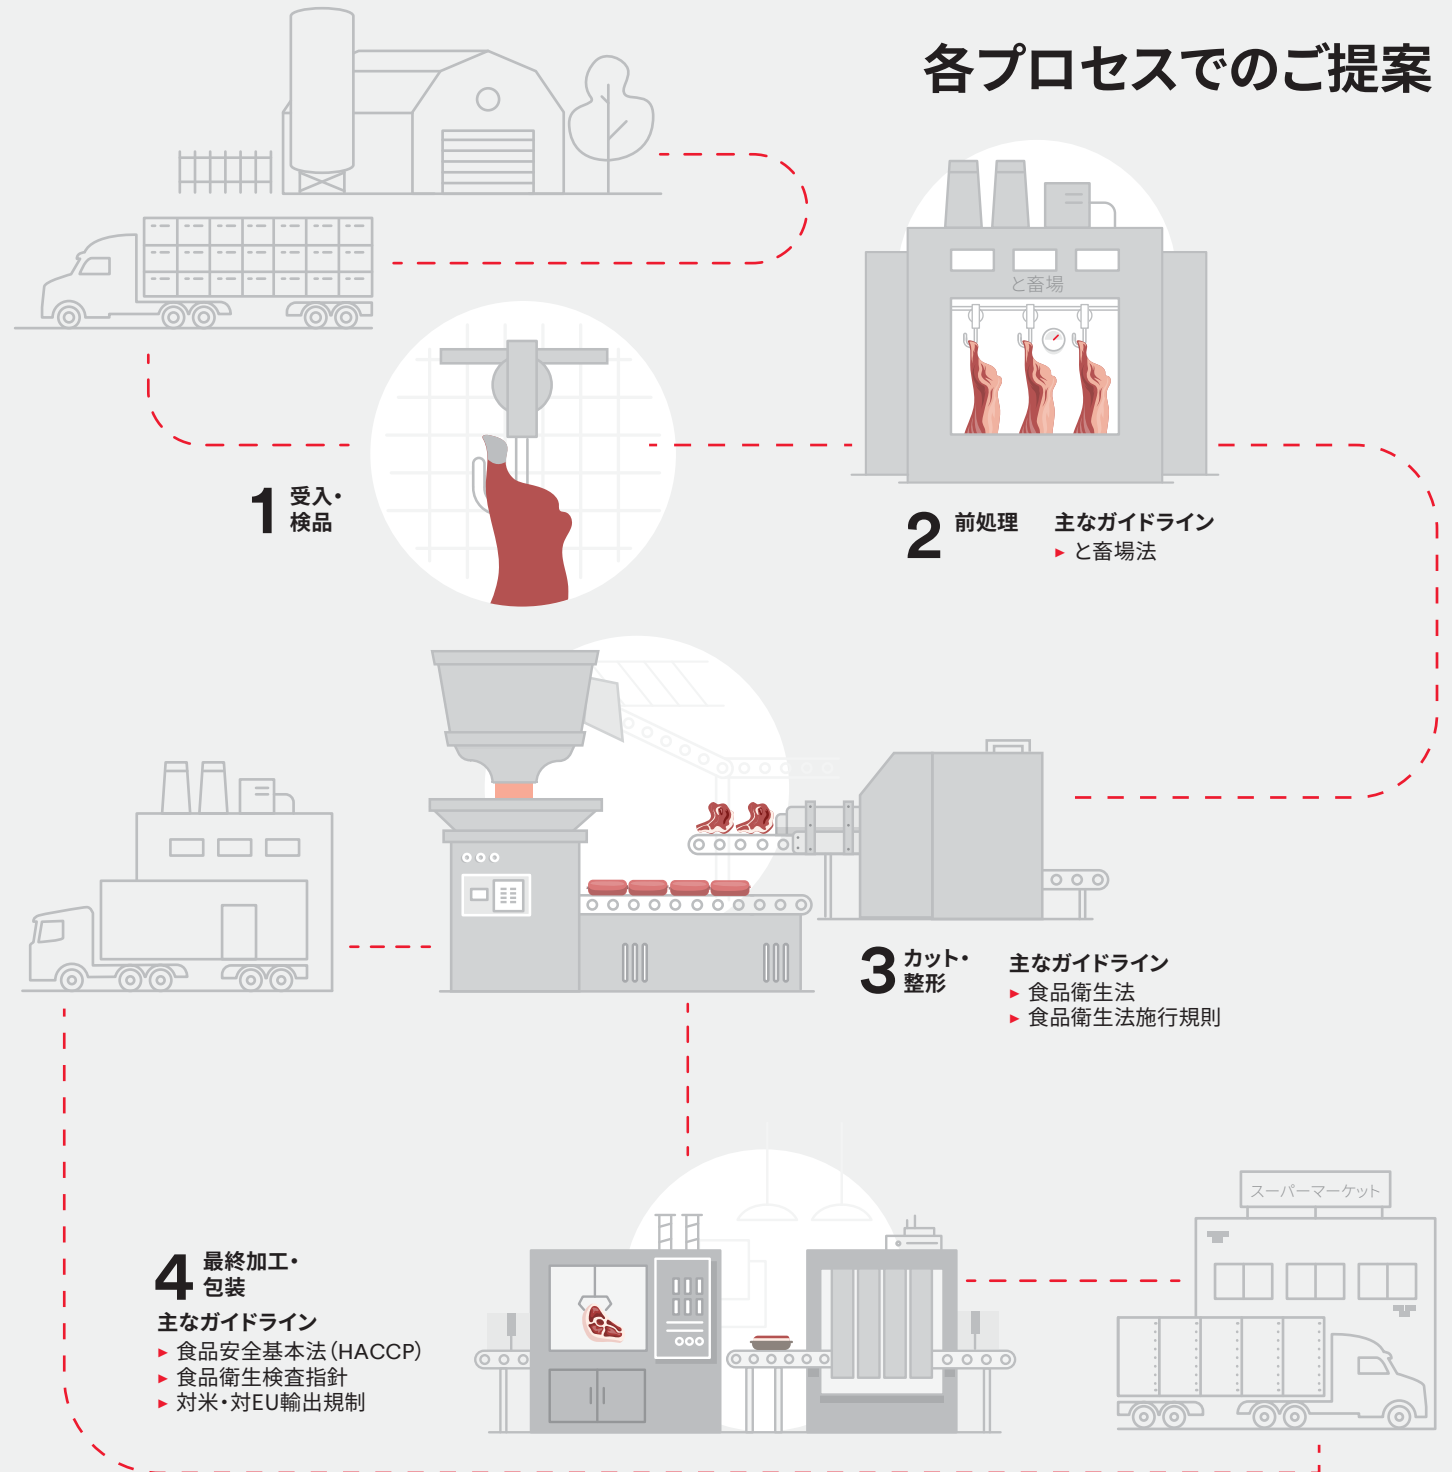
各プロセスでのご提案

と畜場

1 受入・検品

2 前処理

主なガイドライン
▸ と畜場法

3 カット・整形

主なガイドライン
▸ 食品衛生法
▸ 食品衛生法施行規則

スーパーマーケット

4 最終加工・包装

主なガイドライン
▸ 食品安全基本法(HACCP)
▸ 食品衛生検査指針
▸ 対米・対EU輸出規制